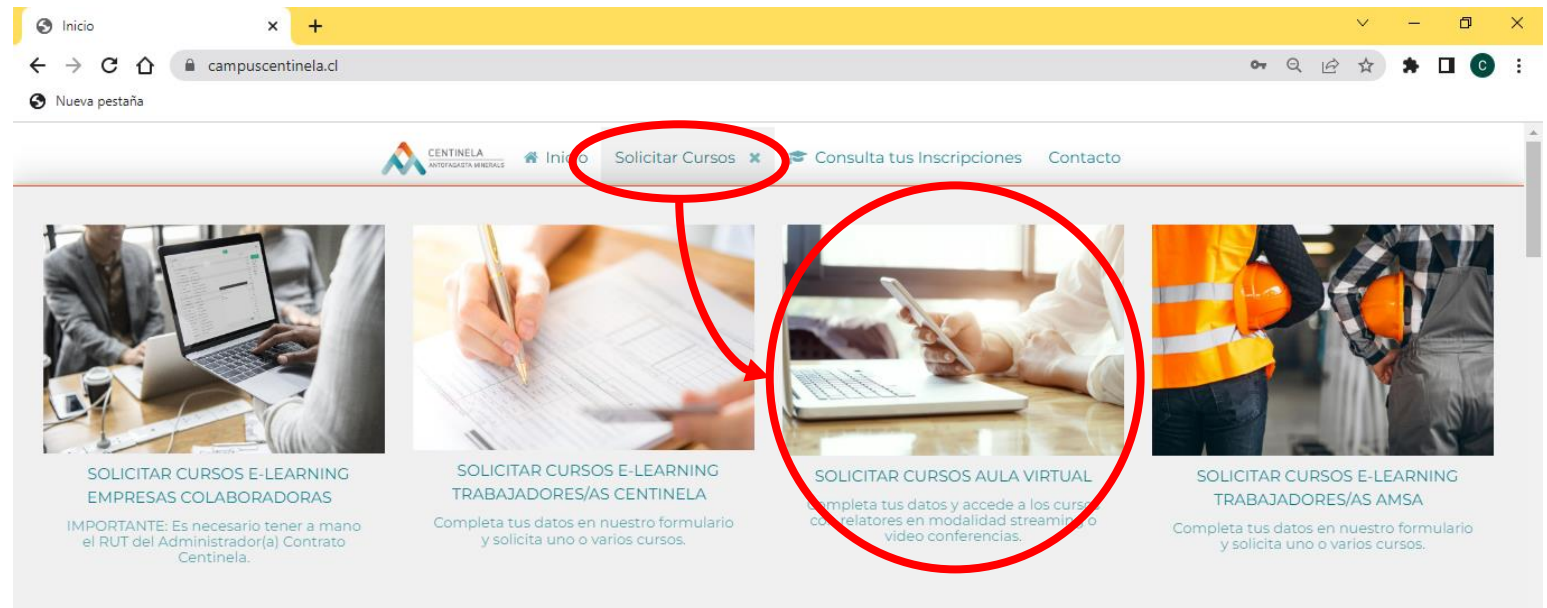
Inicio

campuscentinela.cl

Nueva pestaña

CENTINELA
ANTOFAGASTA MINERALS

Inicio Solicitar Cursos Consulta tus Inscripciones Contacto

SOLICITAR CURSOS E-LEARNING EMPRESAS COLABORADORAS

IMPORTANTE: Es necesario tener a mano el RUT del Administrador(a) Contrato Centinela.

SOLICITAR CURSOS E-LEARNING TRABAJADORES/AS CENTINELA

Completa tus datos en nuestro formulario y solicita uno o varios cursos.

SOLICITAR CURSOS AULA VIRTUAL

Completa tus datos y accede a los cursos con relatores en modalidad streaming o video conferencias.

SOLICITAR CURSOS E-LEARNING TRABAJADORES/AS AMSA

Completa tus datos en nuestro formulario y solicita uno o varios cursos.